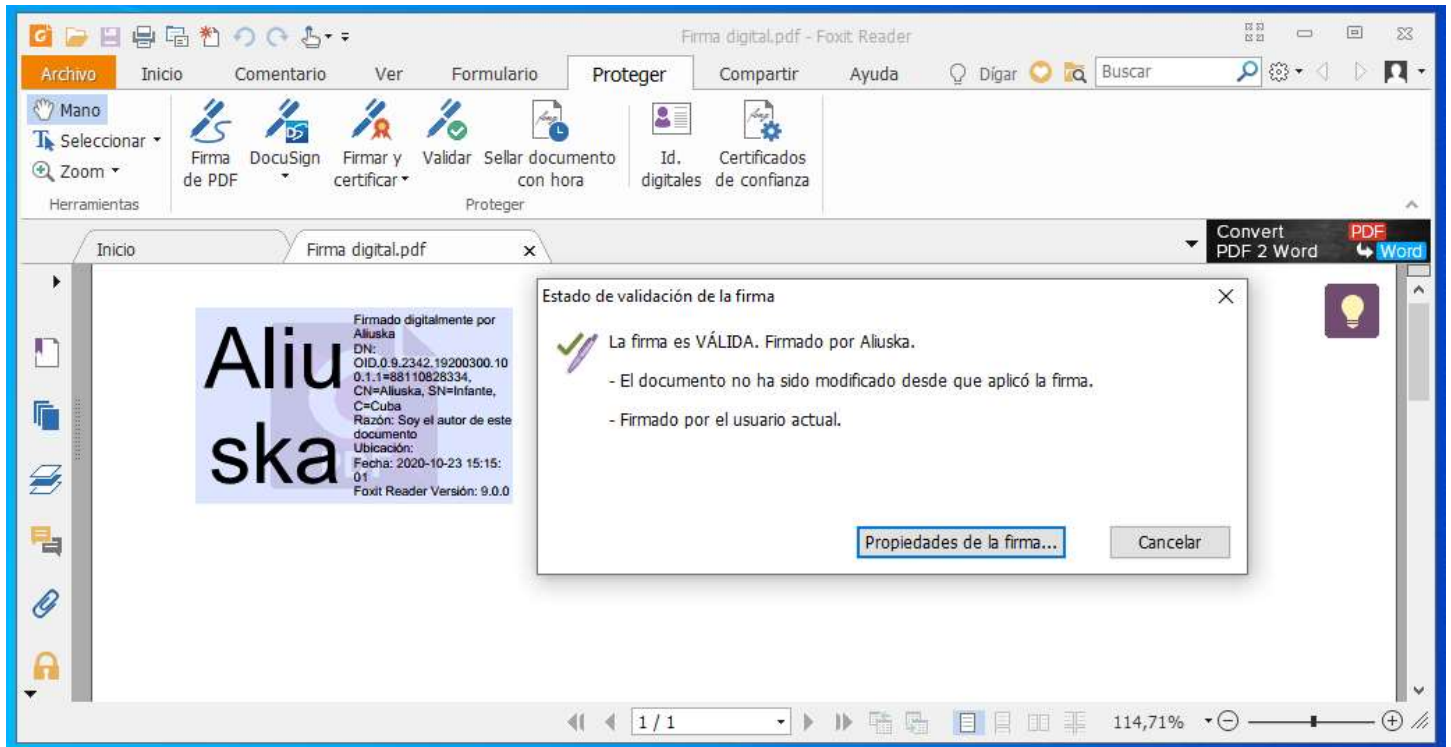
Firma digital.pdf - Foxit Reader

Archivo Inicio Comentario Ver Formulario Proteger Compartir Ayuda Dígar Buscar

Mano
Seleccionar
Zoom
Herramientas

Firma de PDF
DocuSign
Firmar y certificar
Validar
Sellar documento con hora
Proteger
Id. digitales
Certificados de confianza

Inicio
Firma digital.pdf

Convert PDF 2 Word
PDF Word

Aliu ska

Firmado digitalmente por Aliuska
DN: OID.0.9.2342.19200300.100.1.1=88110828334, CN=Aliuska, SN=Infante, C=Cuba
Razón: Soy el autor de este documento
Ubicación:
Fecha: 2020-10-23 15:15:01
Foxit Reader Versión: 9.0.0

Estado de validación de la firma

La firma es VÁLIDA. Firmado por Aliuska.

- El documento no ha sido modificado desde que aplicó la firma.

- Firmado por el usuario actual.

Propiedades de la firma...
Cancelar

1 / 1
114,71%